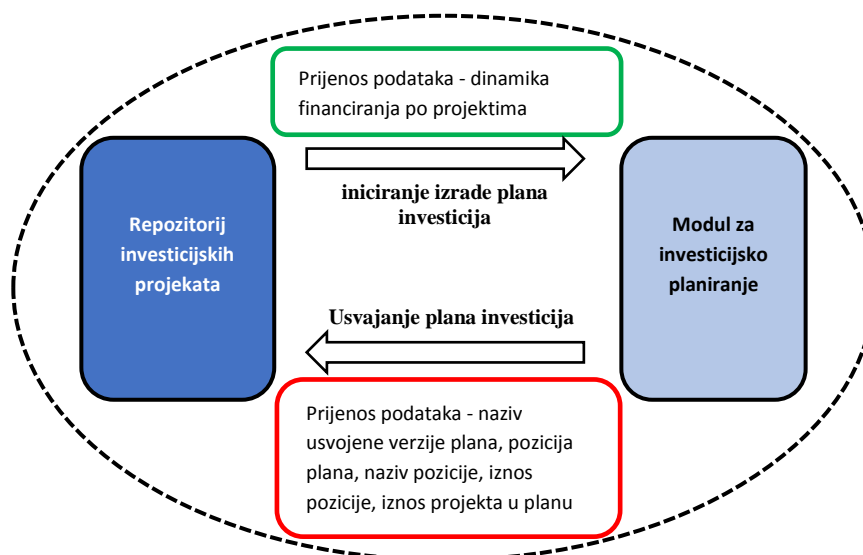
Prijenos podataka - dinamika financiranja po projektima

Repozitorij investicijskih projekata

iniciranje izrade plana investicija

Modul za investicijsko planiranje

Usvajanje plana investicija

Prijenos podataka - naziv usvojene verzije plana, pozicija plana, naziv pozicije, iznos pozicije, iznos projekta u planu